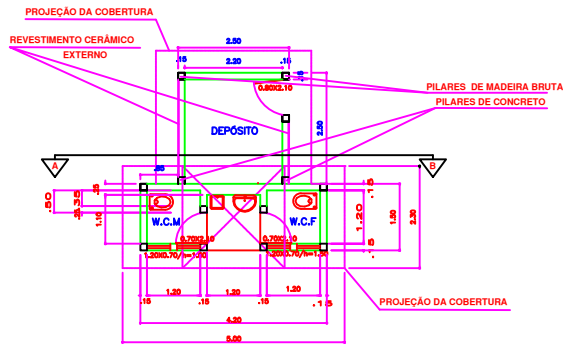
PROJEÇÃO DA COBERTURA
REVESTIMENTO CERÂMICO
EXTERNO
2.50
.15
2.20
.15
.15
0.80X2.10
PILARES DE MADEIRA BRUTA
PILARES DE CONCRETO
DEPÓSITO
2.50
A
B
.50
.35
.50
.25
.15
.60
1.10
W.C.M
W.C.F
1.20
1.50
2.30
.5
0.70X2.10
0.70X2.10
1.20X0.70/h=1.20
1.20X0.70/h=1.20
.15
1.20
.15
1.20
.15
1.20
.15
4.20
5.00
PROJEÇÃO DA COBERTURA